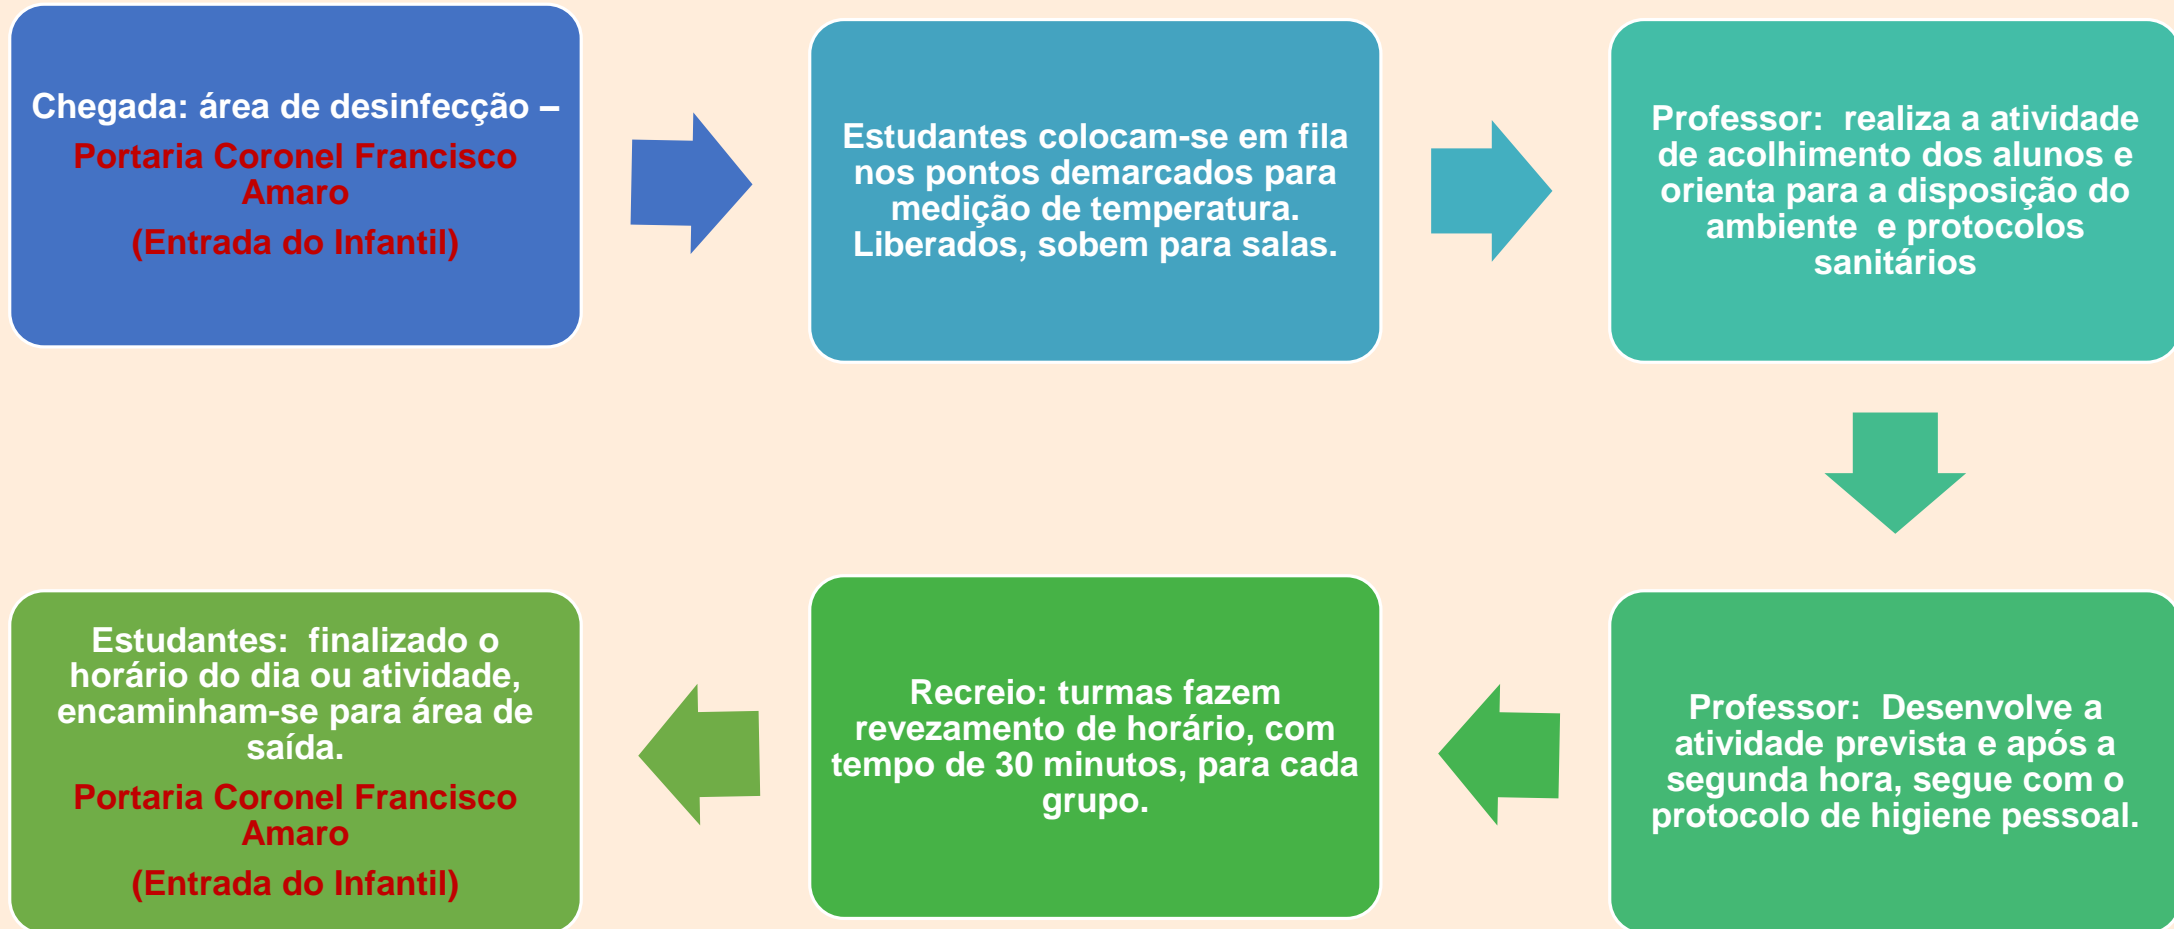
Chegada: área de desinfecção –
Portaria Coronel Francisco Amaro
(Entrada do Infantil)

Estudantes colocam-se em fila nos pontos demarcados para medição de temperatura. Liberados, sobem para salas.

Professor: realiza a atividade de acolhimento dos alunos e orienta para a disposição do ambiente e protocolos sanitários

Professor: Desenvolve a atividade prevista e após a segunda hora, segue com o protocolo de higiene pessoal.

Recreio: turmas fazem revezamento de horário, com tempo de 30 minutos, para cada grupo.

Estudantes: finalizado o horário do dia ou atividade, encaminham-se para área de saída.
Portaria Coronel Francisco Amaro
(Entrada do Infantil)